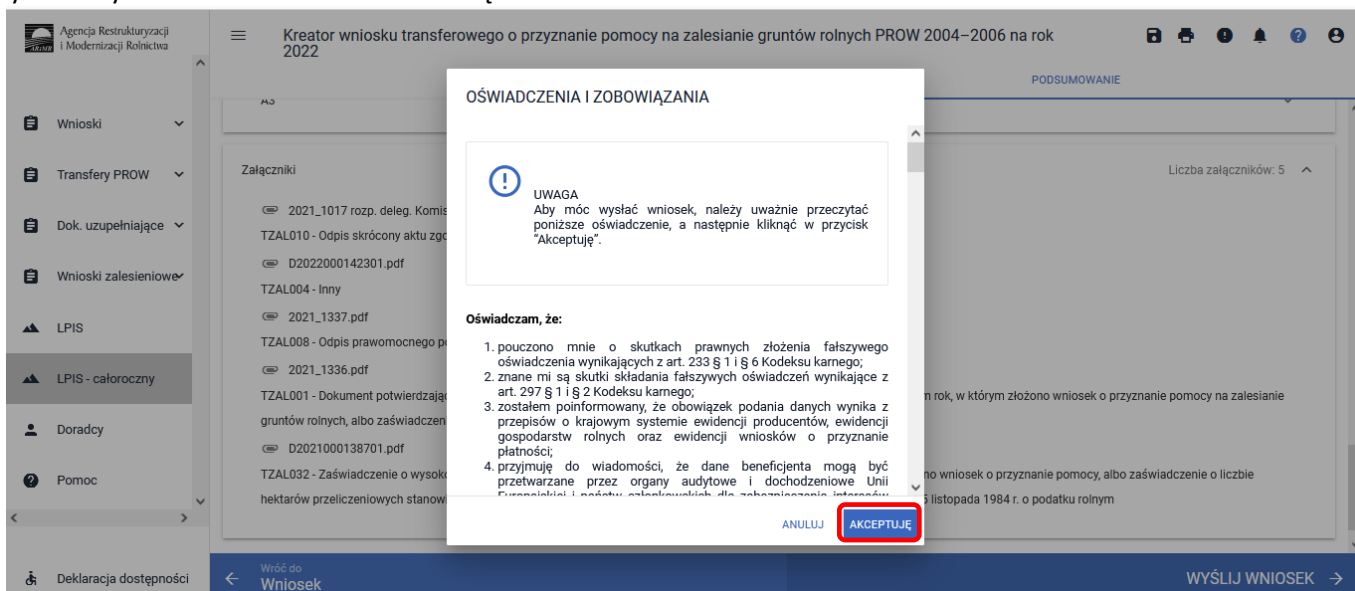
Agencja Restrukturyzacji i Modernizacji Rolnictwa

Wnioski

Transfery PROW

Dok. uzupełniające

Wnioski zalesieniowe

LPIS

LPIS - całoroczny

Doradcy

Pomoc

Deklaracja dostępności

Kreator wniosku transferowego o przyznanie pomocy na zalesianie gruntów rolnych PROW 2004–2006 na rok 2022

PODSUMOWANIE

Załączniki

Liczba załączników: 5

2021_1017 rozp. deleg. Komis

TZAL010 - Odpis skrócony aktu zgo

D2022000142301.pdf

TZAL004 - Inny

2021_1337.pdf

TZAL008 - Odpis prawomocnego po

2021_1336.pdf

TZAL001 - Dokument potwierdzając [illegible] m rok, w którym złożono wniosek o przyznanie pomocy na zalesianie gruntów rolnych, albo zaświadczen

D2021000138701.pdf

TZAL032 - Zaświadczenie o wysoko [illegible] no wniosek o przyznanie pomocy, albo zaświadczenie o liczbie hektarów przeliczeniowych stanowi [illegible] 5 listopada 1984 r. o podatku rolnym

OŚWIADCZENIA I ZOBOWIĄZANIA

UWAGA
Aby móc wysłać wniosek, należy uważnie przeczytać poniższe oświadczenie, a następnie kliknąć w przycisk "Akceptuję".

Oświadczam, że:

1. pouczono mnie o skutkach prawnych złożenia fałszywego oświadczenia wynikających z art. 233 § 1 i § 6 Kodeksu karnego;
2. znane mi są skutki składania fałszywych oświadczeń wynikające z art. 297 § 1 i § 2 Kodeksu karnego;
3. zostałem poinformowany, że obowiązek podania danych wynika z przepisów o krajowym systemie ewidencji producentów, ewidencji gospodarstw rolnych oraz ewidencji wniosków o przyznanie płatności;
4. przyjmuję do wiadomości, że dane beneficjenta mogą być przetwarzane przez organy audytowe i dochodzeniowe Unii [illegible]

ANULUJ

AKCEPTUJĘ

Wróć do
Wniosek

WYŚLIJ WNIOSEK